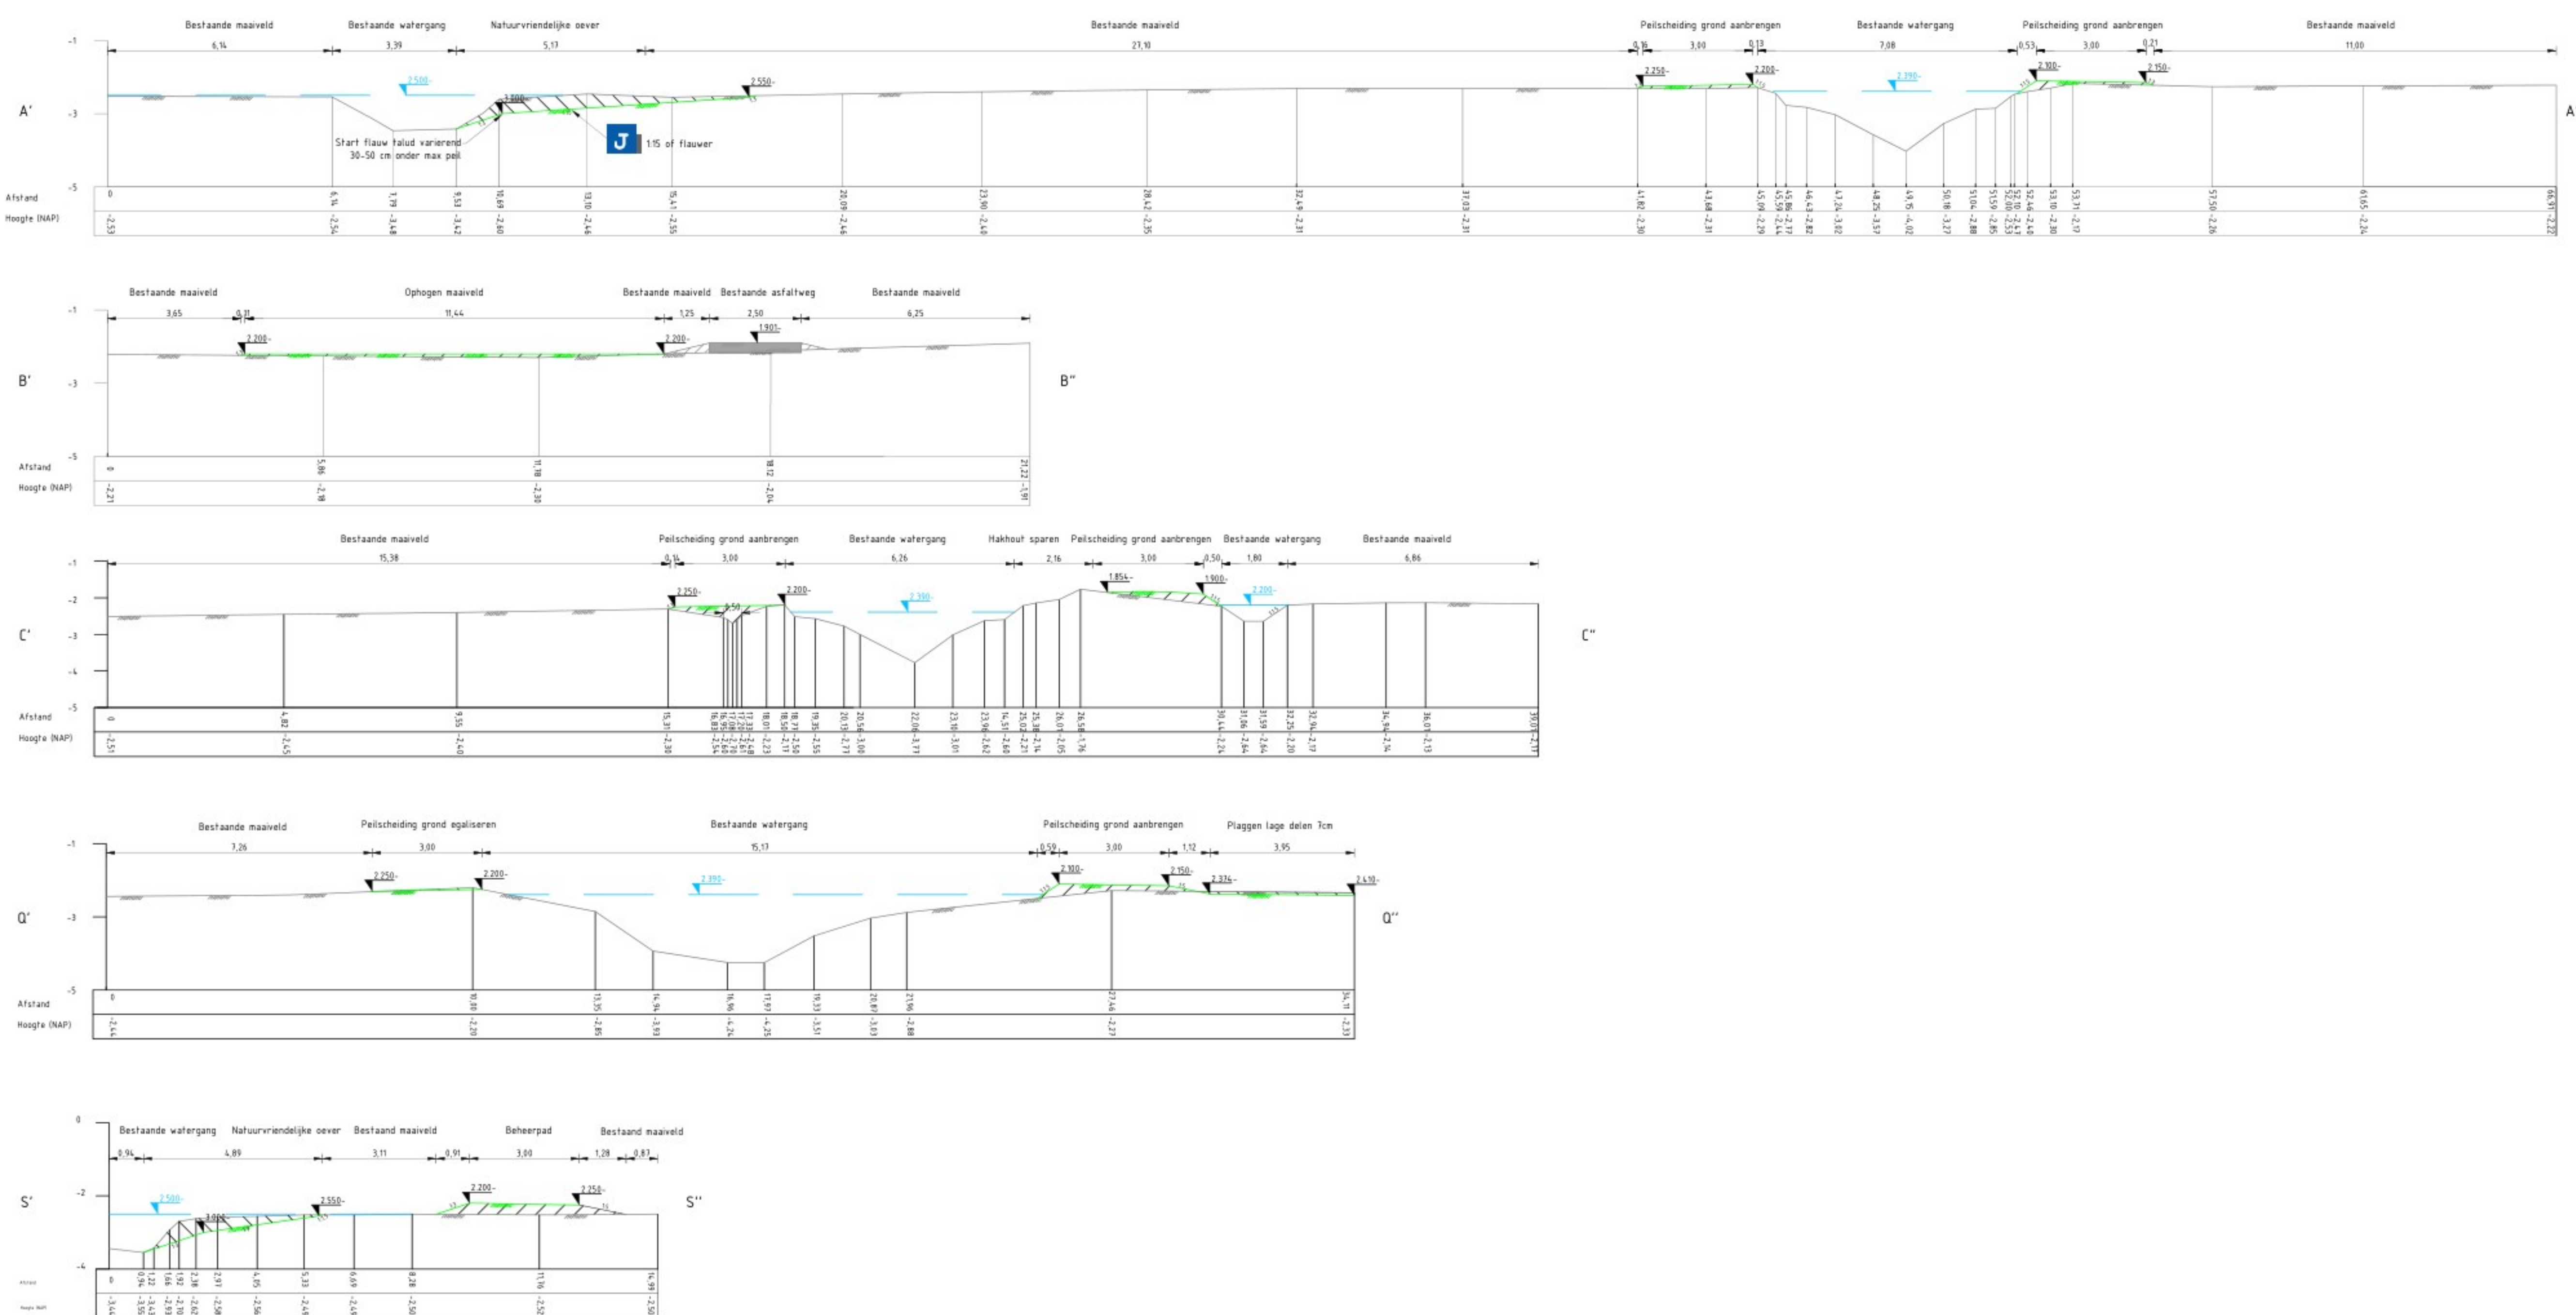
Bestaande maaiveld Bestaande watergang Natuurvriendelijke oever Bestaande maaiveld Peilscheiding grond aanbrengen Bestaande watergang Peilscheiding grond aanbrengen Bestaande maaiveld

6,14 3,39 5,17 27,10 0,16 3,00 0,13 7,08 0,53 3,00 0,21 11,00

-1
-2,500
-2,550
-2,250
-2,200
-2,390
-2,100
-2,150
-3,000
A' -3 A''
Start flauw talud varierend 30-50 cm onder max peil
1:15 of flauwer
-5
Afstand 0 6,14 7,79 9,53 10,69 13,10 15,41 20,09 23,90 28,42 32,49 37,03 41,82 43,68 45,09 45,59 45,86 46,43 47,24 48,25 49,15 50,18 51,04 51,59 52,10 52,03 52,46 53,10 53,71 57,50 61,65 66,91
Hoogte (NAP) -2,53 -2,54 -3,48 -3,42 -2,80 -2,46 -2,55 -2,46 -2,40 -2,35 -2,31 -2,31 -2,30 -2,31 -2,29 -2,44 -2,17 -2,82 -3,02 -3,57 -4,02 -3,27 -2,88 -2,85 -2,53 -2,47 -2,40 -2,30 -2,17 -2,26 -2,24 -2,22

Bestaande maaiveld Ophogen maaiveld Bestaande maaiveld Bestaande asfaltweg Bestaande maaiveld
3,65 0,11 11,44 1,25 2,50 6,25
-1
-2,200
-2,200
-1,901
B' -3 B''
-5
Afstand 0 5,86 11,18 18,12 21,22
Hoogte (NAP) -2,21 -2,18 -2,30 -2,04 -1,91

Bestaande maaiveld Peilscheiding grond aanbrengen Bestaande watergang Hakhout sparen Peilscheiding grond aanbrengen Bestaande watergang Bestaande maaiveld
15,38 0,14 3,00 6,26 2,16 3,00 0,50 1,80 6,86
-1
-2,250
-2,200
-2,390
-1,854
-1,900
-2,200
-2 -2,50
C' -3 C''
-4
-5
Afstand 0 4,82 9,55 15,31 16,83 16,95 17,08 17,20 17,33 18,01 18,50 18,73 19,35 20,13 20,56 22,06 23,10 23,96 24,51 25,02 25,38 26,09 26,58 30,44 31,06 31,59 32,25 32,94 34,94 36,01 39,05
Hoogte (NAP) -2,51 -2,45 -2,40 -2,30 -2,54 -2,60 -2,70 -2,61 -2,48 -2,23 -2,17 -2,50 -2,55 -2,71 -3,00 -3,77 -3,01 -2,62 -2,60 -2,21 -2,14 -2,05 -1,76 -2,24 -2,64 -2,64 -2,20 -2,17 -2,14 -2,13 -2,11

Bestaande maaiveld Peilscheiding grond egaliseren Bestaande watergang Peilscheiding grond aanbrengen Plaggen lage delen 7cm
7,26 3,00 15,17 0,59 3,00 1,12 3,95
-1
-2,250
-2,200
-2,390
-2,100
-2,150
-2,374
-2,410
Q' -3 Q''
-5
Afstand 0 10,00 13,35 14,94 16,96 17,97 19,33 20,87 21,86 27,46 34,11
Hoogte (NAP) -2,44 -2,20 -2,85 -3,93 -4,26 -4,25 -3,51 -3,03 -2,88 -2,27 -2,33

0
Bestaande watergang Natuurvriendelijke oever Bestaand maaiveld Beheerpad Bestaand maaiveld
0,94 4,89 3,11 0,91 3,00 1,28 0,87
-2,500
-2,550
-2,200
-2,250
-3,000
S' -2 S''
-4
Afstand 0 0,94 1,22 1,66 1,92 2,38 2,97 4,05 5,33 6,69 8,28 11,16 14,99
Hoogte (NAP) -3,44 -3,55 -3,42 -2,93 -2,70 -2,62 -2,58 -2,56 -2,49 -2,49 -2,50 -2,52 -2,50